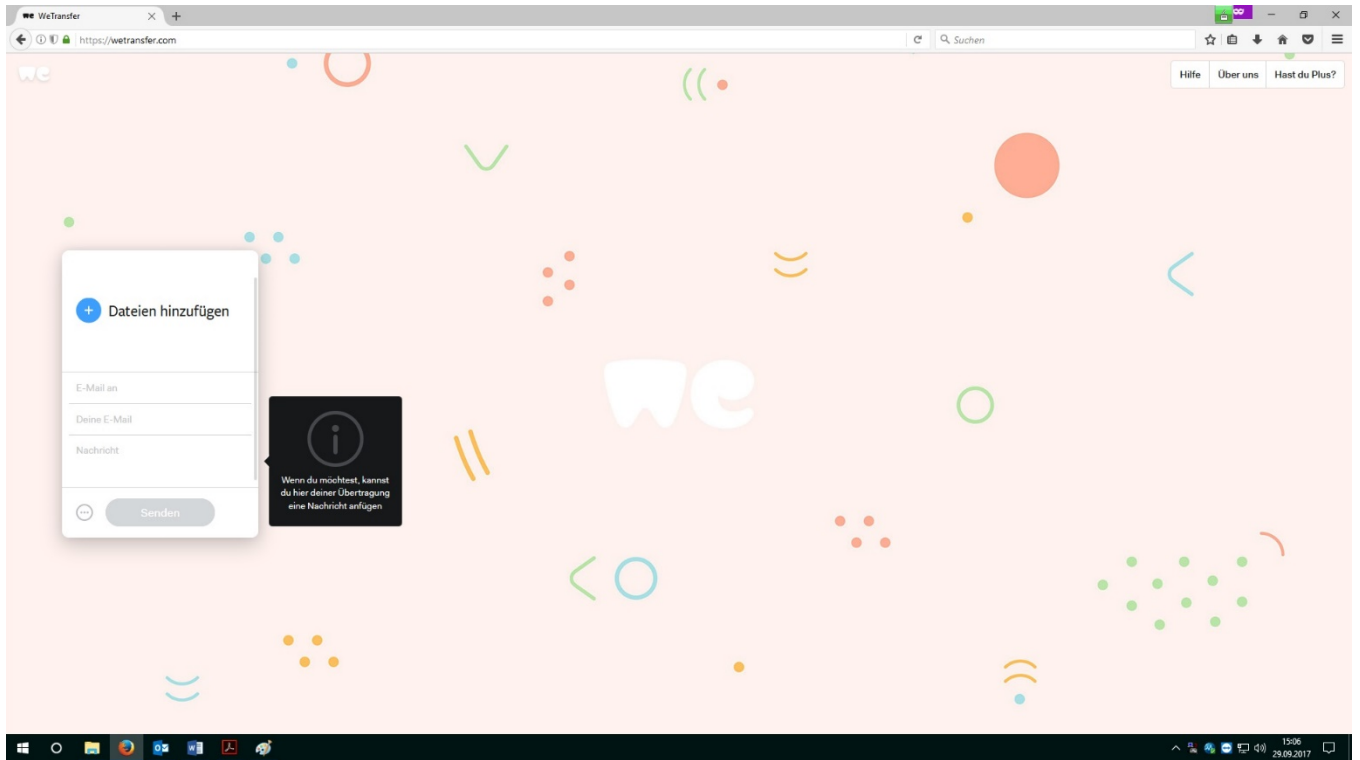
WeTransfer

https://wetransfer.com

Suchen

Hilfe Über uns Hast du Plus?

Dateien hinzufügen

E-Mail an

Deine E-Mail

Nachricht

Senden

Wenn du möchtest, kannst du hier deiner Übertragung eine Nachricht anfügen

15:06
29.09.2017